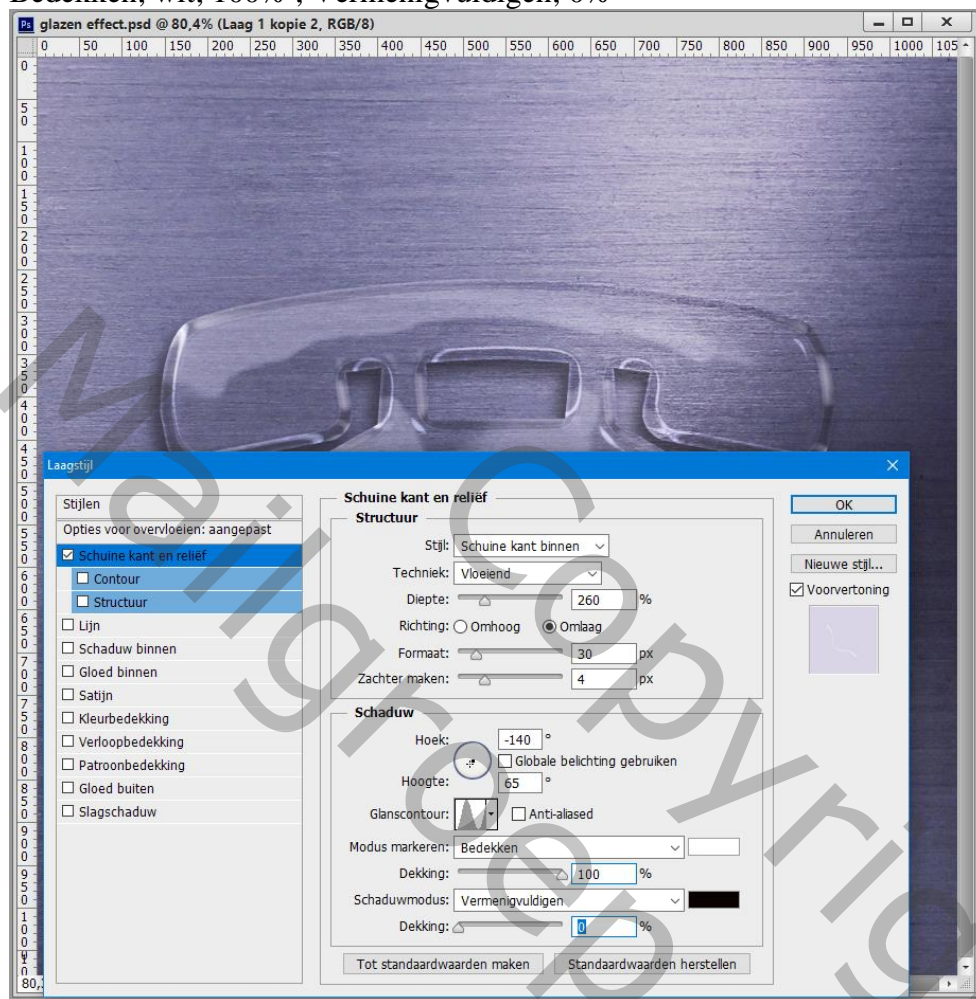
Bedekken, wit, 100% ; Vermenigvuldigen, 0%

glazen effect.psd @ 80,4% (Laag 1 kopie 2, RGB/8)

0 50 100 150 200 250 300 350 400 450 500 550 600 650 700 750 800 850 900 950 1000 105

Laagstijl

Stijlen
Opties voor overvloeien: aangepast
☑ Schuine kant en reliëf
☐ Contour
☐ Structuur
☐ Lijn
☐ Schaduw binnen
☐ Gloed binnen
☐ Satijn
☐ Kleurbedekking
☐ Verloopbedekking
☐ Patroonbedekking
☐ Gloed buiten
☐ Slagschaduw

Schuine kant en reliëf
Structuur
Stijl: Schuine kant binnen
Techniek: Vloeiend
Diepte: 260 %
Richting: Omhoog Omlaag
Formaat: 30 px
Zachter maken: 4 px

Schaduw
Hoek: -140 °
☐ Globale belichting gebruiken
Hoogte: 65 °
Glanscontour: ☐ Anti-aliased
Modus markeren: Bedekken
Dekking: 100 %
Schaduwmodus: Vermenigvuldigen
Dekking: 0 %

Tot standaardwaarden maken Standaardwaarden herstellen

OK
Annuleren
Nieuwe stijl...
☑ Voorvertoning

80,

Meiligreep Copyright